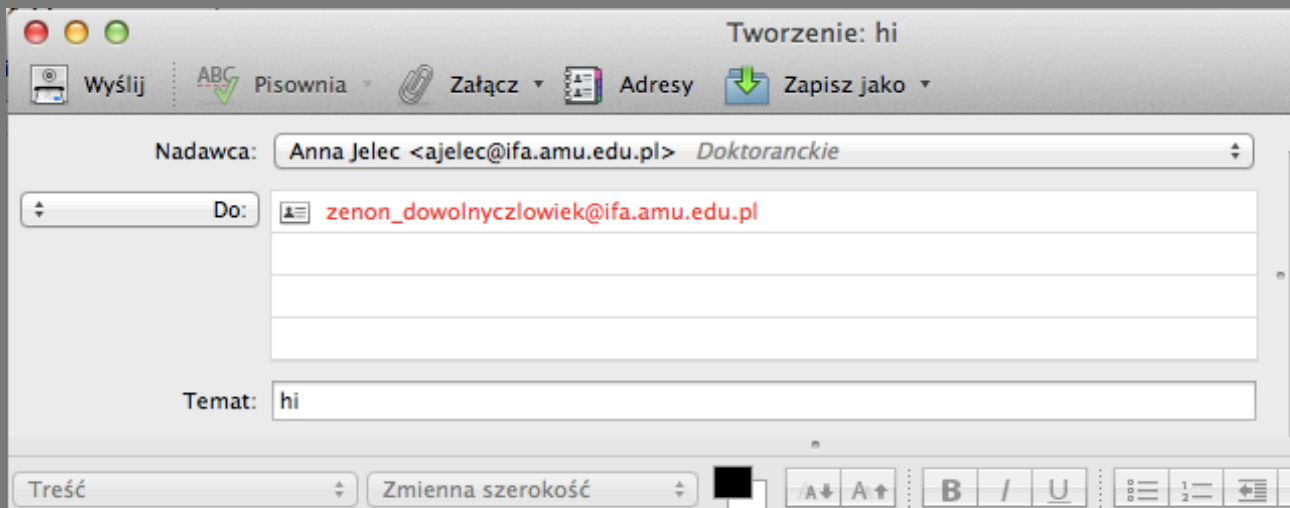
Tworzenie: hi

Wyślij
ABC Pisownia
Załącz
Adresy
Zapisz jako

Nadawca: Anna Jelec <ajelec@ifa.amu.edu.pl> Doktoranckie

Do: zenon_dowolnyczlowiek@ifa.amu.edu.pl

Temat: hi

Treść
Zmienna szerokość
A A
B I U